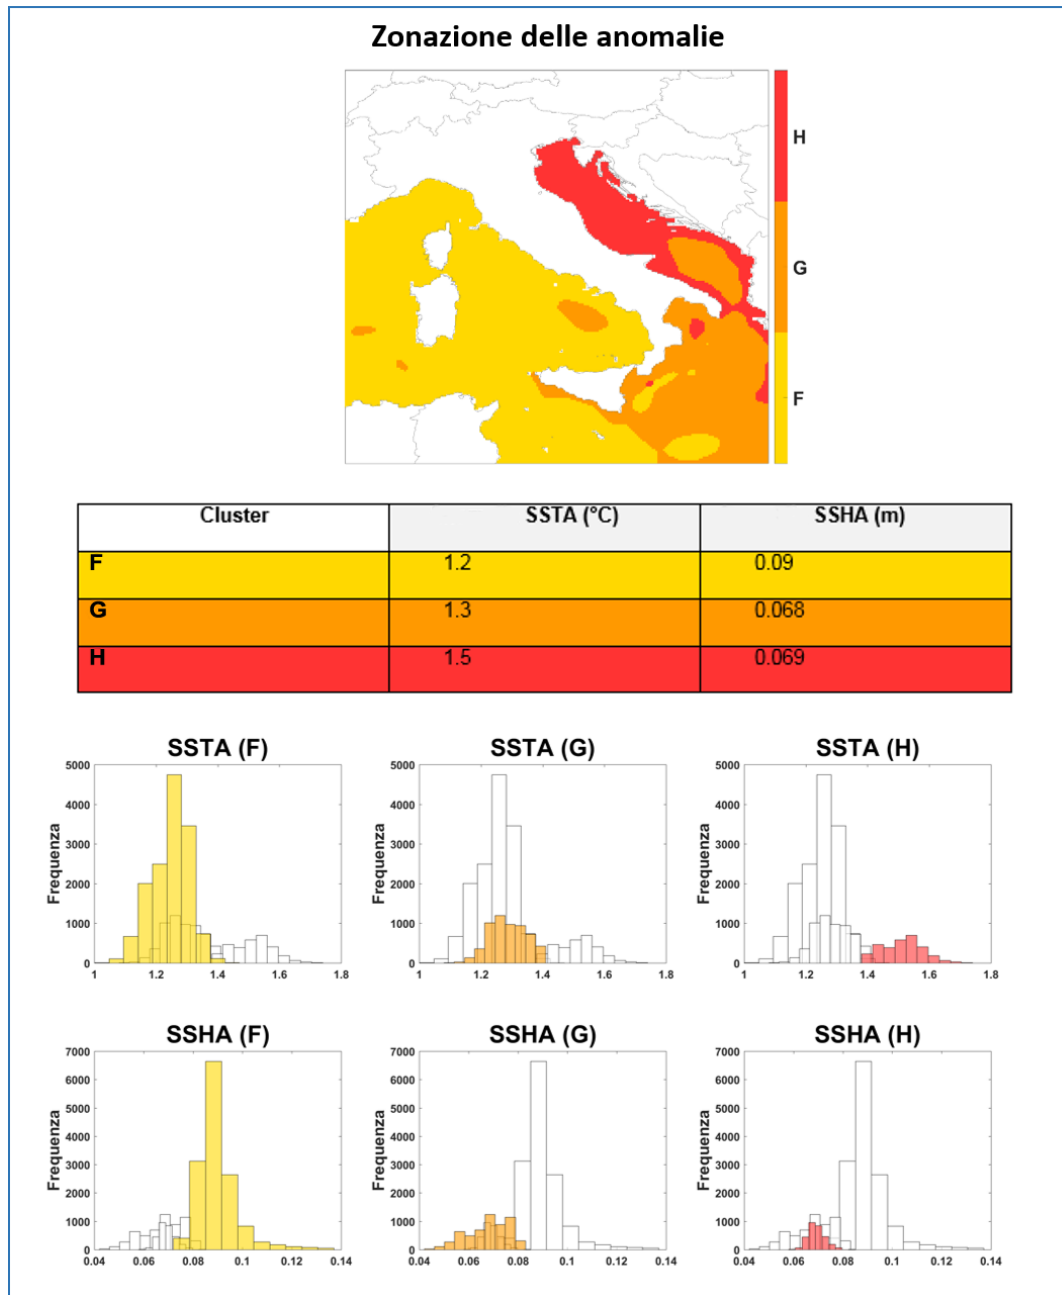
Zonazione delle anomalie

H

G

F

| Cluster | SSTA (°C) | SSHA (m) |
|---|---|---|
| F | 1.2 | 0.09 |
| G | 1.3 | 0.068 |
| H | 1.5 | 0.069 |

SSTA (F)
Frequenza
5000 4000 3000 2000 1000 0
1 1.2 1.4 1.6 1.8

SSTA (G)
Frequenza
5000 4000 3000 2000 1000 0
1 1.2 1.4 1.6 1.8

SSTA (H)
Frequenza
5000 4000 3000 2000 1000 0
1 1.2 1.4 1.6 1.8

SSHA (F)
Frequenza
7000 6000 5000 4000 3000 2000 1000 0
0.04 0.06 0.08 0.1 0.12 0.14

SSHA (G)
Frequenza
7000 6000 5000 4000 3000 2000 1000 0
0.04 0.06 0.08 0.1 0.12 0.14

SSHA (H)
Frequenza
7000 6000 5000 4000 3000 2000 1000 0
0.04 0.06 0.08 0.1 0.12 0.14